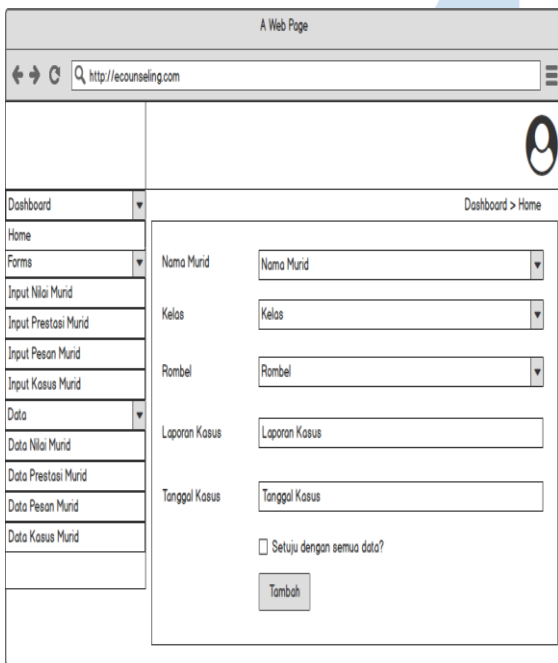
A Web Page

http://ecounseling.com

Dashboard
Home
Forms
Input Nilai Murid
Input Prestasi Murid
Input Pesan Murid
Input Kasus Murid
Data
Data Nilai Murid
Data Prestasi Murid
Data Pesan Murid
Data Kasus Murid

Dashboard > Home

Nama Murid
Nama Murid

Kelas
Kelas

Rombel
Rombel

Laporan Kasus
Laporan Kasus

Tanggal Kasus
Tanggal Kasus

Setuju dengan semua data?

Tambah